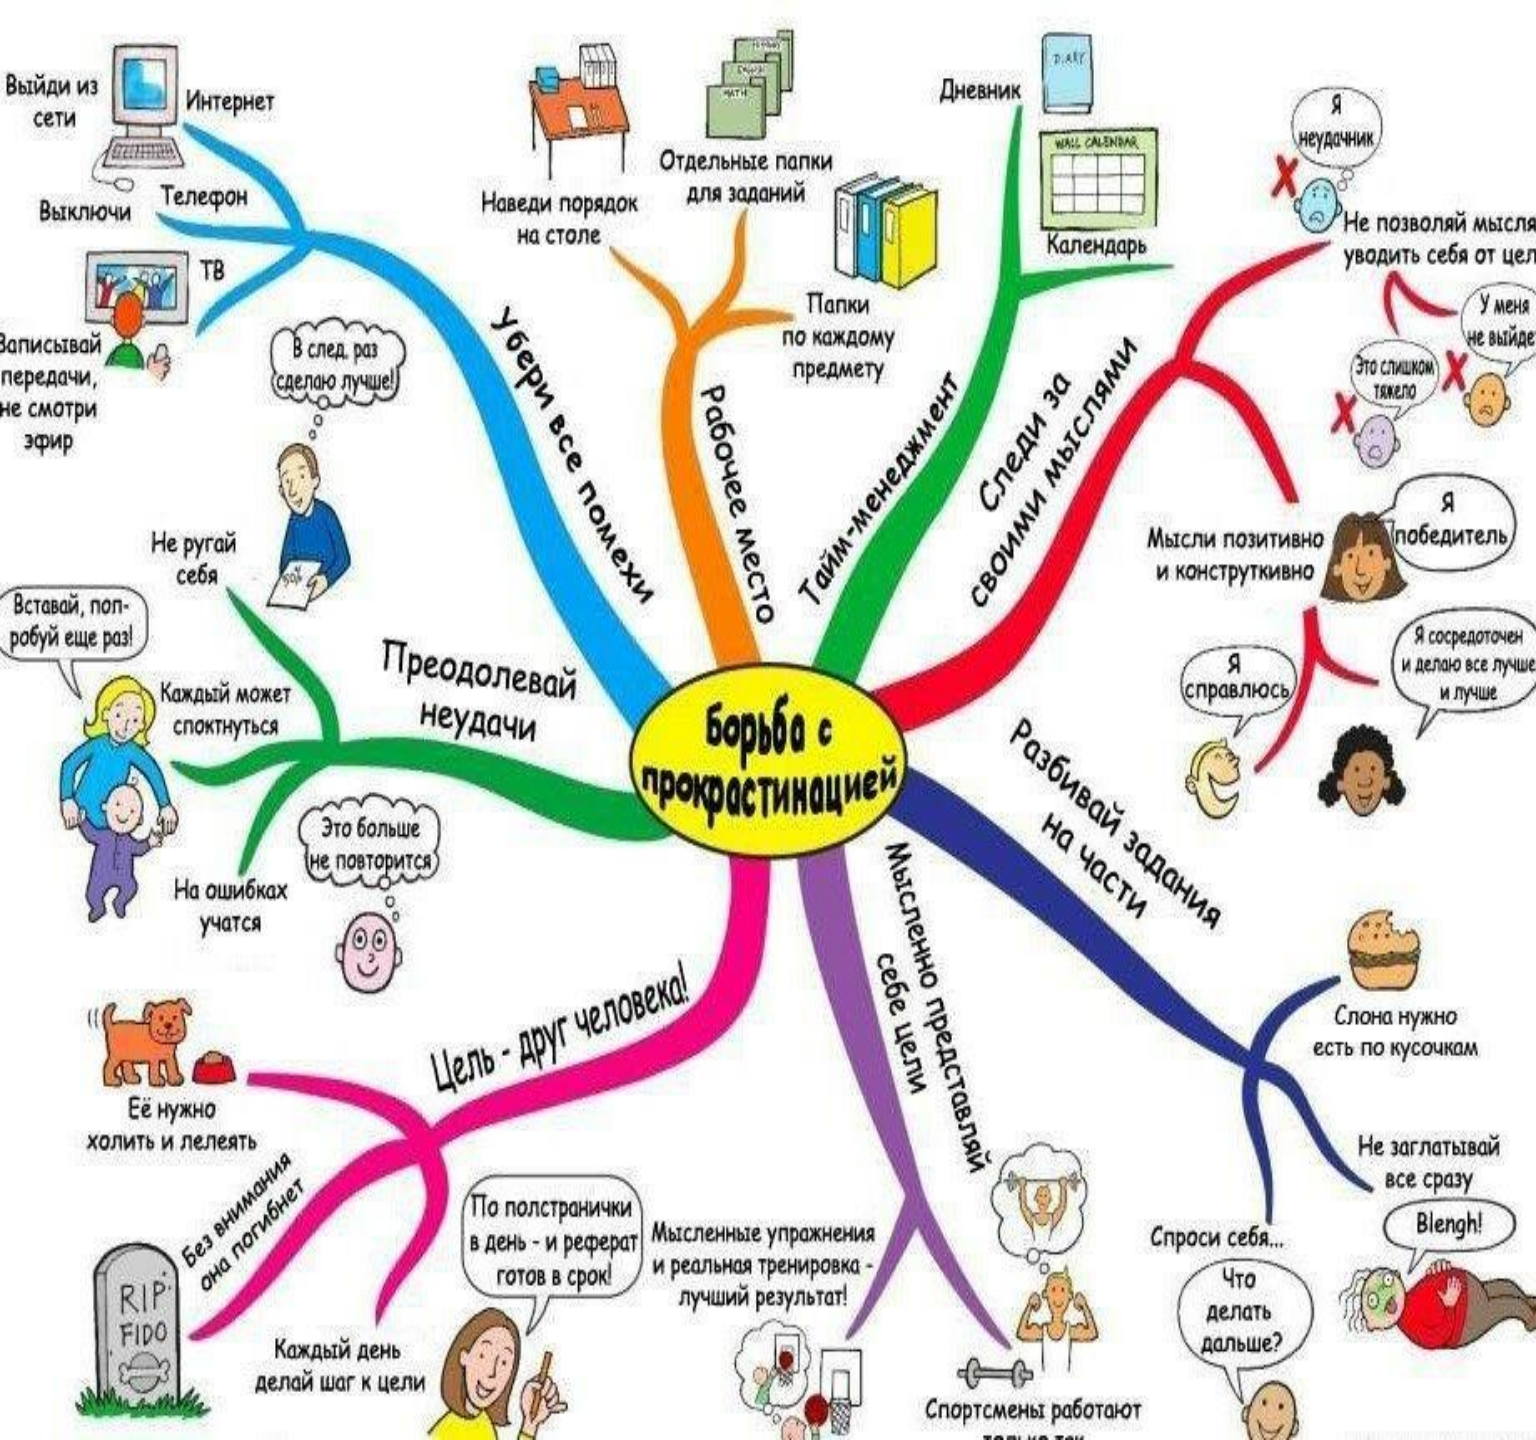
Борьба с прокрастинацией

Убери все помехи

Выйди из сети

Интернет

Выключи

Телефон

ТВ

Записывай передачи, не смотри эфир

Рабочее место

Наведи порядок на столе

Отдельные папки для заданий

MATH

Папки по каждому предмету

Тайм-менеджмент

Дневник

DIARY

WALL CALENDAR

Календарь

Следи за своими мыслями

Я неудачник

Не позволяй мысля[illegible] уводить себя от цел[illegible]

У меня не выйде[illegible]

Это слишком тяжело

Мысли позитивно и конструктивно

Я победитель

Я справлюсь

Я сосредоточен и делаю все лучше и лучше

Разбивай задания на части

Слона нужно есть по кусочкам

Не заглатывай все сразу

Blengh!

Спроси себя...

Что делать дальше?

Мысленно представляй себе цели

Мысленные упражнения и реальная тренировка - лучший результат!

Спортсмены работают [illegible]

Цель - друг человека!

Её нужно холить и лелеять

Без внимания она погибнет

RIP FIDO

Каждый день делай шаг к цели

По полстранички в день - и реферат готов в срок!

Преодолевай неудачи

В след. раз сделаю лучше!

Не ругай себя

Вставай, попробуй еще раз!

Каждый может споткнуться

Это больше не повторится

На ошибках учатся